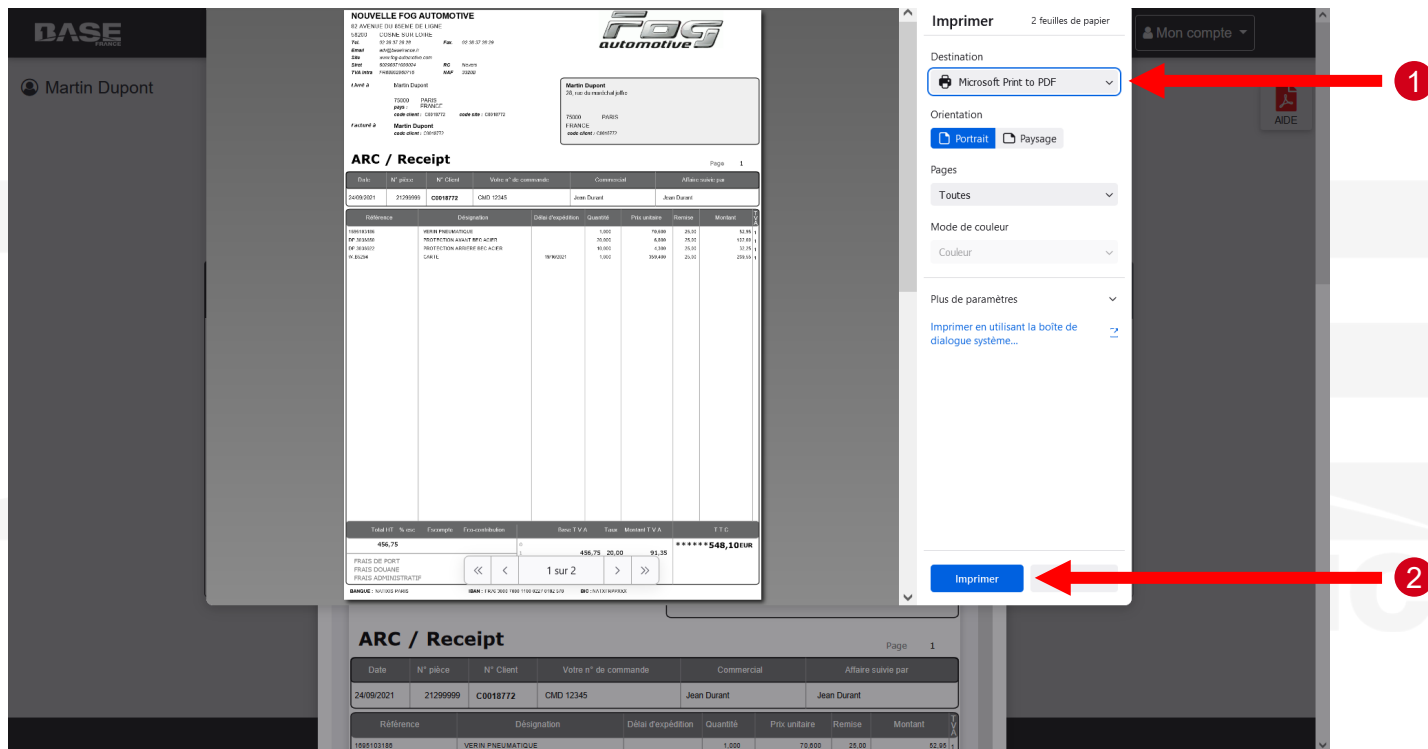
BASE
FRANCE

Martin Dupont

Mon compte

AIDE

NOUVELLE FOG AUTOMOTIVE
82 AVENUE DU 85EME DE LIGNE
58200 COSNE SUR LOIRE
Tel. 03 86 57 00 00 Fax 03 86 57 00 00
Email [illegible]
Site www.fog-automotive.com
Siret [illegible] RC Nevers
TVA intra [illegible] NAF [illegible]

fog automotive

Livré à Martin Dupont
75000 PARIS
pays : FRANCE
code client : C0018772 code site : C0018772

Facturé à Martin Dupont
code client : C0018772

Martin Dupont
38, rue du marechal joffre
75000 PARIS
FRANCE
code client : C0018772

ARC / Receipt

Page 1

| Date | N° pièce | N° Client | Votre n° de commande | Commercial | Affaire suivie par |
|---|---|---|---|---|---|
| 24/09/2021 | 21299999 | C0018772 | CMD 12345 | Jean Durant | Jean Durant |

| Référence | Désignation | Délai d'expédition | Quantité | Prix unitaire | Remise | Montant | T V A |
|---|---|---|---|---|---|---|---|
| 1695103188 | VERIN PNEUMATIQUE | | 1,000 | 70,600 | 25,00 | 52,95 | 1 |
| DF 3035050 | PROTECTION AVANT BEC ACIER | | 20,000 | 8,000 | 25,00 | 122,60 | 1 |
| DF 3035022 | PROTECTION ARRIERE BEC ACIER | | 10,000 | 4,300 | 25,00 | 32,25 | 1 |
| K.05294 | CARTE | 10/10/2021 | 1,000 | 359,400 | 25,00 | 269,55 | 1 |

| Total HT | % esc | Escompte | Eco-contribution | Base T.V.A | Taux | Montant T.V.A | T.T.C |
|---|---|---|---|---|---|---|---|
| 456,75 | | | | 456,75 | 20,00 | 91,35 | ******548,10 EUR |

FRAIS DE PORT
FRAIS DOUANE
FRAIS ADMINISTRATIF

BANQUE : NATIXIS PARIS IBAN : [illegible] BIC : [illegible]

1 sur 2

Imprimer 2 feuilles de papier

Destination
Microsoft Print to PDF

Orientation
Portrait Paysage

Pages
Toutes

Mode de couleur
Couleur

Plus de paramètres

Imprimer en utilisant la boîte de dialogue système...

Imprimer

1
2

ARC / Receipt

Page 1

| Date | N° pièce | N° Client | Votre n° de commande | Commercial | Affaire suivie par |
|---|---|---|---|---|---|
| 24/09/2021 | 21299999 | C0018772 | CMD 12345 | Jean Durant | Jean Durant |

| Référence | Désignation | Délai d'expédition | Quantité | Prix unitaire | Remise | Montant | T V A |
|---|---|---|---|---|---|---|---|
| 1695103188 | VERIN PNEUMATIQUE | | 1,000 | 70,600 | 25,00 | 52,95 | 1 |